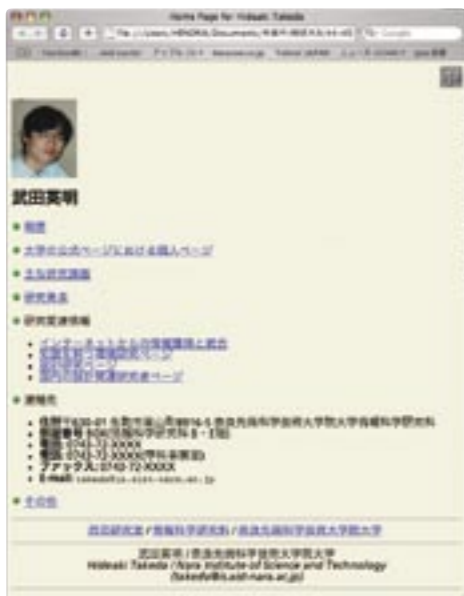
Home Page for Hideaki Takeda

file:///Users/HIRO6/Documents/

Google

武田英明

概要

大学の公式ページにおける個人ページ

主な研究課題

研究業績

研究室連絡情報

連絡先

住所:〒630-0192 生駒市高山町8916-5 奈良先端科学技術大学院大学情報科学研究科

電話:0743-72-XXXX

ファックス:0743-72-XXXX

E-mail: takeda@is.aist-nara.ac.jp

その他

武田研究室 / 情報科学研究科 / 奈良先端科学技術大学院大学

武田英明 / 奈良先端科学技術大学院大学

Hideaki Takeda / Nara Institute of Science and Technology

(takeda@is.aist-nara.ac.jp)